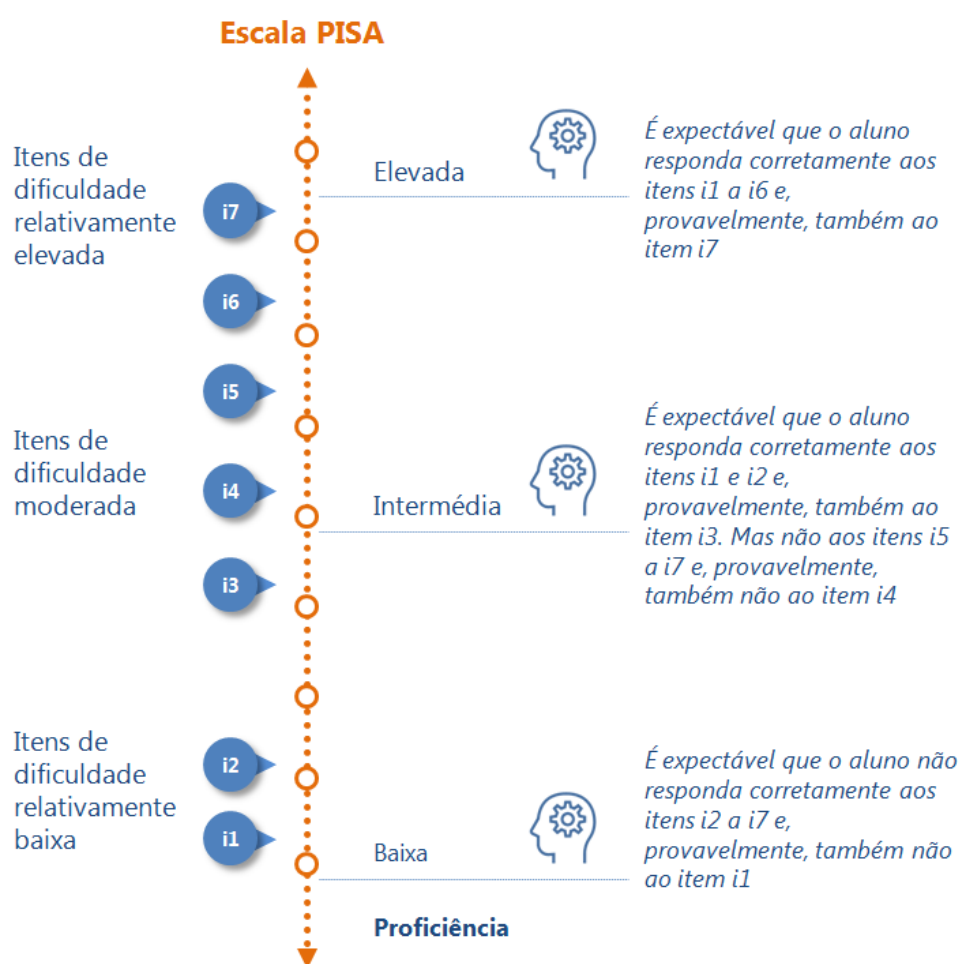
Escala PISA

Itens de dificuldade relativamente elevada

i7

i6

Elevada

É expectável que o aluno responda corretamente aos itens i1 a i6 e, provavelmente, também ao item i7

i5

Itens de dificuldade moderada

i4

i3

Intermédia

É expectável que o aluno responda corretamente aos itens i1 e i2 e, provavelmente, também ao item i3. Mas não aos itens i5 a i7 e, provavelmente, também não ao item i4

Itens de dificuldade relativamente baixa

i2

i1

Baixa

É expectável que o aluno não responda corretamente aos itens i2 a i7 e, provavelmente, também não ao item i1

Proficiência